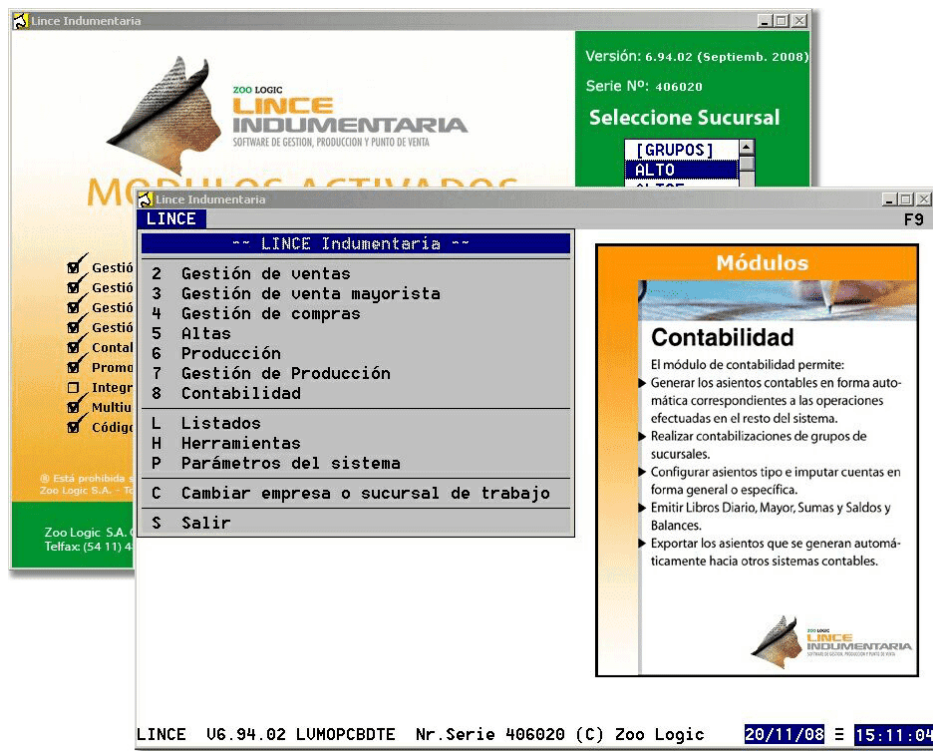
Lince Indumentaria

ZOO LOGIC
LINCE
INDUMENTARIA
SOFTWARE DE GESTION, PRODUCCION Y PUNTO DE VENTA

MODULOS ACTIVADOS

Versión: 6.94.02 (Septiemb. 2008)
Serie Nº: 406020
Seleccione Sucursal
[GRUPOS]
ALTO
ALTOS

Gestió
Gestió
Gestió
Gestió
Contal
Promo
Integr
Multiu
Código

® Está prohibida s
Zoo Logic S.A. - To

Zoo Logic S.A. C
Telfax: (54 11) 4

Lince Indumentaria
LINCE
F9

-- LINCE Indumentaria --
2 Gestión de ventas
3 Gestión de venta mayorista
4 Gestión de compras
5 Altas
6 Producción
7 Gestión de Producción
8 Contabilidad
L Listados
H Herramientas
P Parámetros del sistema
C Cambiar empresa o sucursal de trabajo
S Salir

Módulos
Contabilidad
El módulo de contabilidad permite:
Generar los asientos contables en forma automática correspondientes a las operaciones efectuadas en el resto del sistema.
Realizar contabilizaciones de grupos de sucursales.
Configurar asientos tipo e imputar cuentas en forma general o específica.
Emitir Libros Diario, Mayor, Sumas y Saldos y Balances.
Exportar los asientos que se generan automáticamente hacia otros sistemas contables.

ZOO LOGIC
LINCE
INDUMENTARIA
SOFTWARE DE GESTION, PRODUCCION Y PUNTO DE VENTA

LINCE V6.94.02 LUMOPCBDTE Nr.Serie 406020 (C) Zoo Logic 20/11/08 ≡ 15:11:04